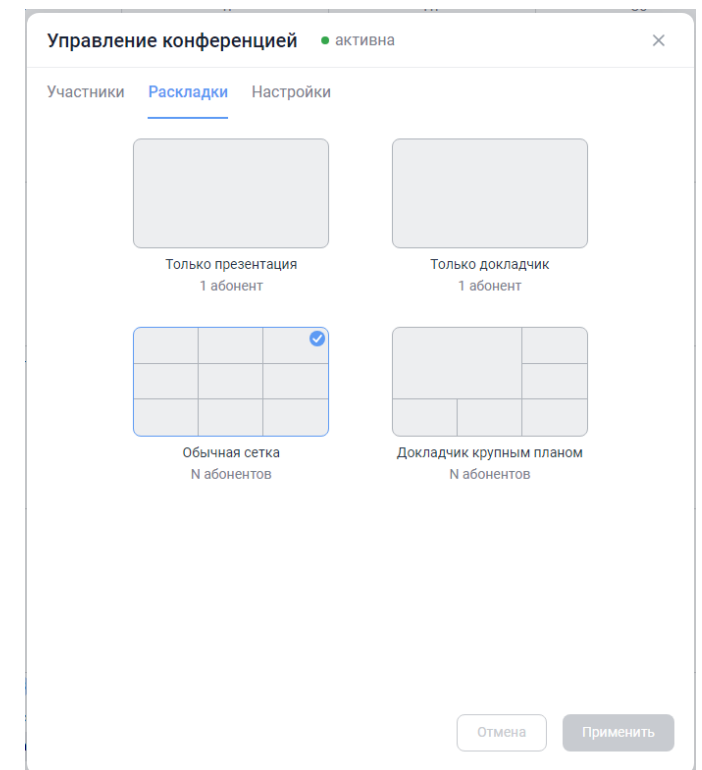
Управление конференцией ● активна ×

Участники Раскладки Настройки

Только презентация
1 абонент

Только докладчик
1 абонент

Обычная сетка
N абонентов

Докладчик крупным планом
N абонентов

Отмена Применить